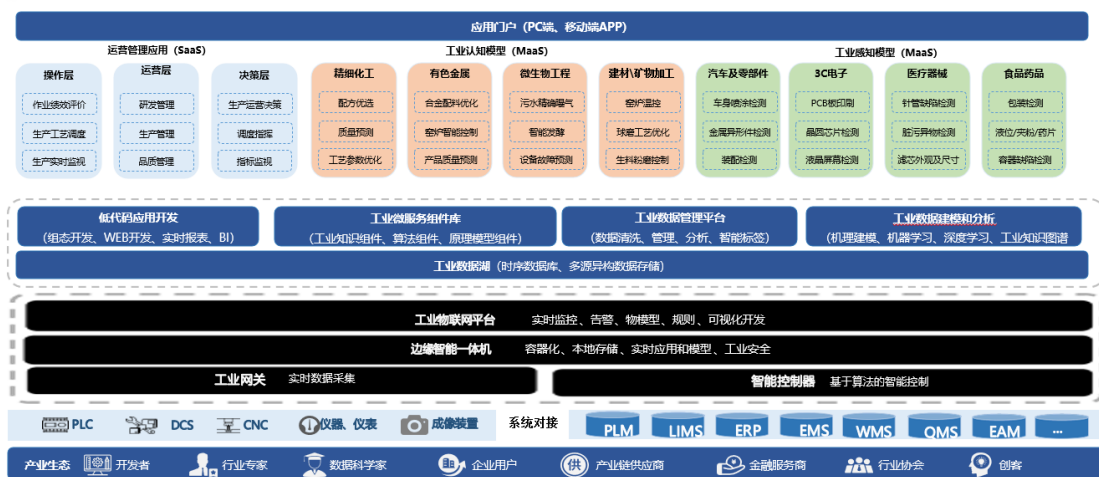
应用门户（PC端、移动端APP）

运营管理应用（SaaS）

操作层
作业绩效评价
生产工艺调度
生产实时监视

运营层
研发管理
生产管理
品质管理

决策层
生产运营决策
调度指挥
指标监视

工业认知模型（MaaS）

精细化工
配方优选
质量预测
工艺参数优化

有色金属
合金配料优化
窑炉智能控制
产品质量预测

微生物工程
污水精确曝气
智能发酵
设备故障预测

建材\矿物加工
窑炉温控
球磨工艺优化
生料粉磨控制

工业感知模型（MaaS）

汽车及零部件
车身喷涂检测
金属异形件检测
装配检测

3C电子
PCB板印刷
晶圆芯片检测
液晶屏幕检测

医疗器械
针管缺陷检测
胎污异物检测
滤芯外观及尺寸

食品药品
包装检测
液位/实粒/药片
容器缺陷检测

低代码应用开发
（组态开发、WEB开发、实时报表、BI）

工业微服务组件库
（工业知识组件、算法组件、原理模型组件）

工业数据管理平台
（数据清洗、管理、分析、智能标签）

工业数据建模和分析
（机理建模、机器学习、深度学习、工业知识图谱

工业数据湖（时序数据库、多源异构数据存储）

工业物联网平台 实时监控、告警、物模型、规则、可视化开发

边缘智能一体机 容器化、本地存储、实时应用和模型、工业安全

工业网关 实时数据采集

智能控制器 基于算法的智能控制

PLC DCS CNC 仪器、仪表 成像装置 系统对接 PLM LIMS ERP EMS WMS QMS EAM ...

产业生态 开发者 行业专家 数据科学家 企业用户 产业链供应商 金融服务商 行业协会 创客